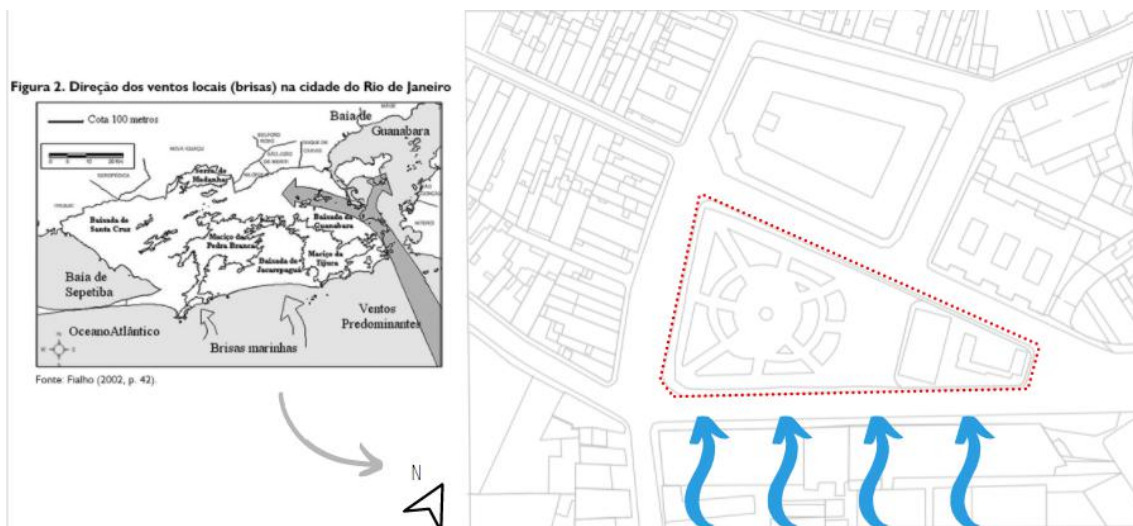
Figura 2. Direção dos ventos locais (brisas) na cidade do Rio de Janeiro

Cota 100 metros

Baía de Guanabara

Serra de Madureira

Baixada de Santa Cruz

Maciço da Pedra Branca

Baixada de Jacarepaguá

Baixada da Guanabara

Maciço da Tijuca

Baía de Sepetiba

Ventos Predominantes

OceanoAtlântico

Brisas marinhas

Fonte: Fialho (2002, p. 42).

N